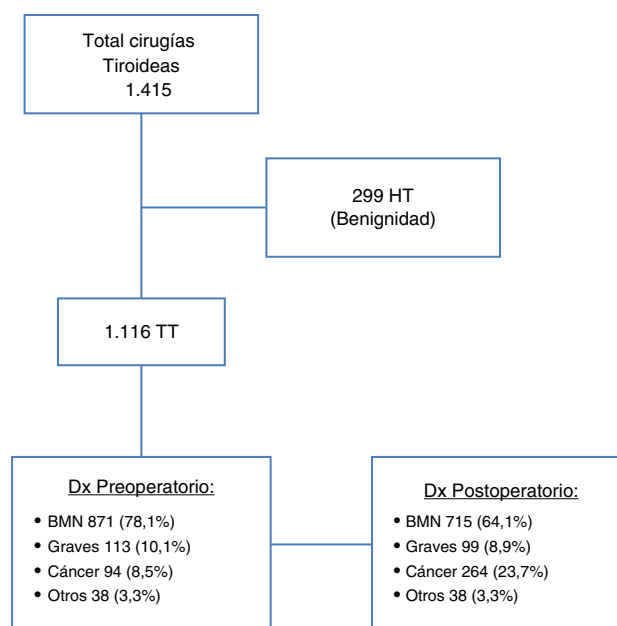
Total cirugías
Tiroideas
1.415

299 HT
(Benignidad)

1.116 TT

Dx Preoperatorio:
• BMN 871 (78,1%)
• Graves 113 (10,1%)
• Cáncer 94 (8,5%)
• Otros 38 (3,3%)

Dx Postoperatorio:
• BMN 715 (64,1%)
• Graves 99 (8,9%)
• Cáncer 264 (23,7%)
• Otros 38 (3,3%)